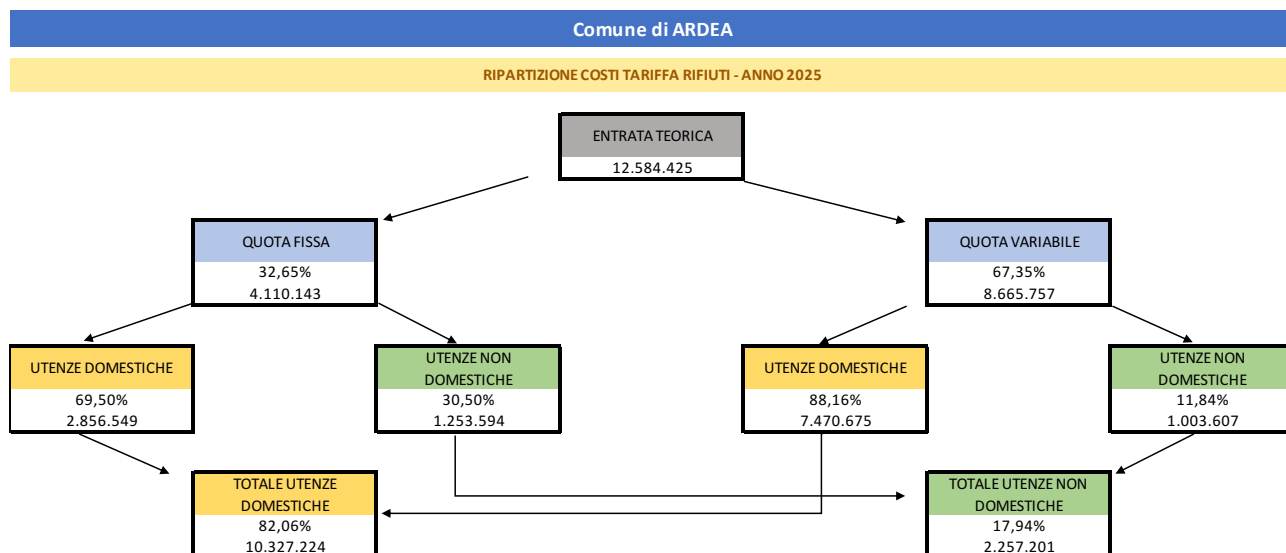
Comune di ARDEA

RIPARTIZIONE COSTI TARIFFA RIFIUTI - ANNO 2025

ENTRATA TEORICA
12.584.425

QUOTA FISSA
32,65%
4.110.143

QUOTA VARIABILE
67,35%
8.665.757

UTENZE DOMESTICHE
69,50%
2.856.549

UTENZE NON DOMESTICHE
30,50%
1.253.594

UTENZE DOMESTICHE
88,16%
7.470.675

UTENZE NON DOMESTICHE
11,84%
1.003.607

TOTALE UTENZE DOMESTICHE
82,06%
10.327.224

TOTALE UTENZE NON DOMESTICHE
17,94%
2.257.201